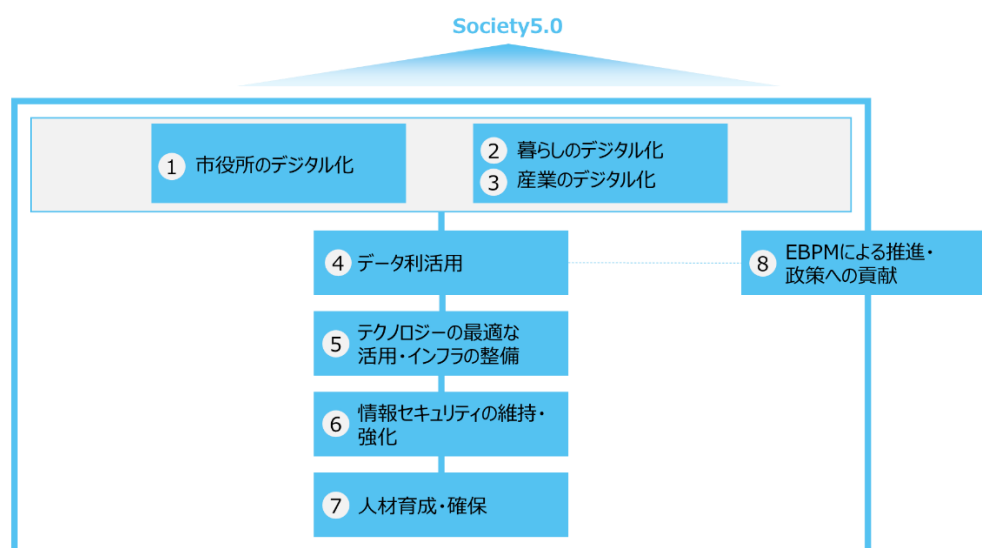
Society5.0

1 市役所のデジタル化

2 暮らしのデジタル化
3 産業のデジタル化

4 データ利活用

8 EBPMによる推進・政策への貢献

5 テクノロジーの最適な活用・インフラの整備

6 情報セキュリティの維持・強化

7 人材育成・確保